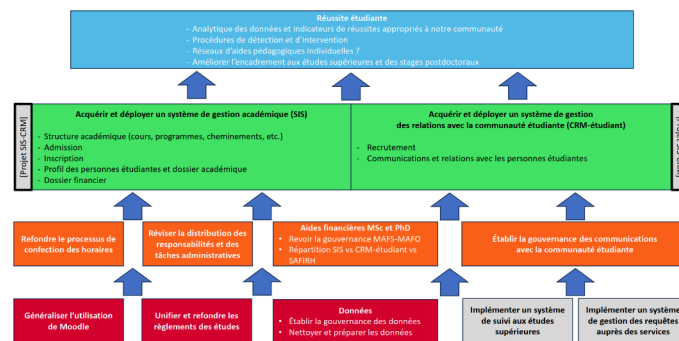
Réussite étudiante
- Analytique des données et indicateurs de réussites appropriés à notre communauté
- Procédures de détection et d'intervention
- Réseaux d'aides pédagogiques individuelles ?
- Améliorer l'encadrement aux études supérieures et des stages postdoctoraux

[Projet SIS-CRM]

Acquérir et déployer un système de gestion académique (SIS)
- Structure académique (cours, programmes, cheminements, etc.)
- Admission
- Inscription
- Profil des personnes étudiantes et dossier académique
- Dossier financier

Acquérir et déployer un système de gestion des relations avec la communauté étudiante (CRM-étudiant)
- Recrutement
- Communications et relations avec les personnes étudiantes

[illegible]

Refondre le processus de confection des horaires

Réviser la distribution des responsabilités et des tâches administratives

Aides financières MSc et PhD
- Revoir la gouvernance MAFS-MAFO
- Répartition SIS vs CRM-étudiant vs SAFIRH

Établir la gouvernance des communications avec la communauté étudiante

Généraliser l'utilisation de Moodle

Unifier et refondre les règlements des études

Données
- Établir la gouvernance des données
- Nettoyer et préparer les données

Implémenter un système de suivi aux études supérieures

Implémenter un système de gestion des requêtes auprès des services